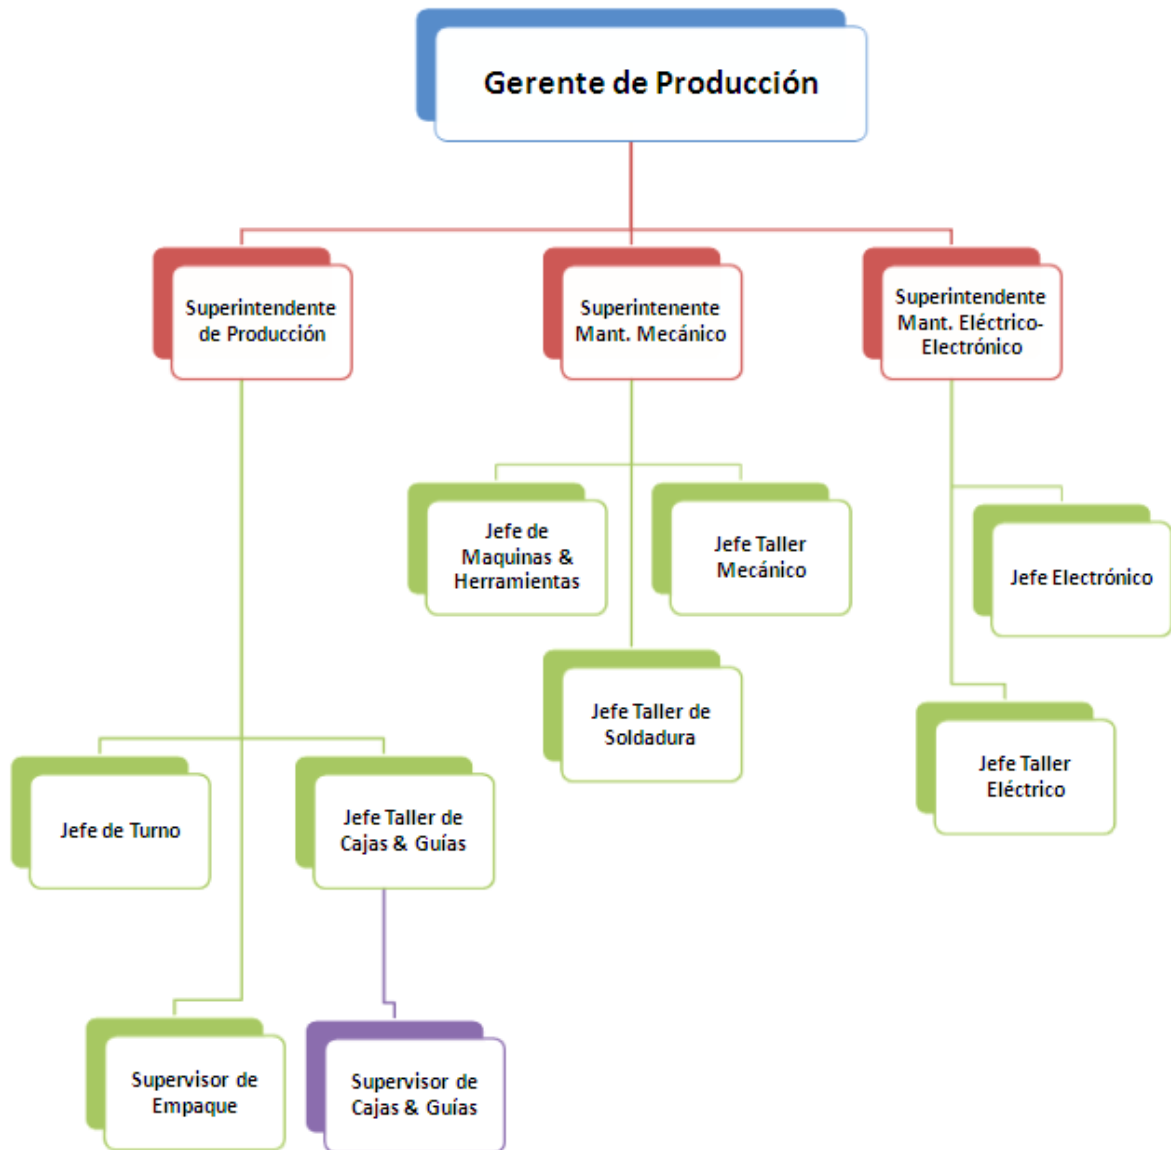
Gerente de Producción

Superintendente de Producción

Superintenente Mant. Mecánico

Superintendente Mant. Eléctrico-Electrónico

Jefe de Maquinas & Herramientas

Jefe Taller Mecánico

Jefe Electrónico

Jefe Taller de Soldadura

Jefe Taller Eléctrico

Jefe de Turno

Jefe Taller de Cajas & Guías

Supervisor de Empaque

Supervisor de Cajas & Guías